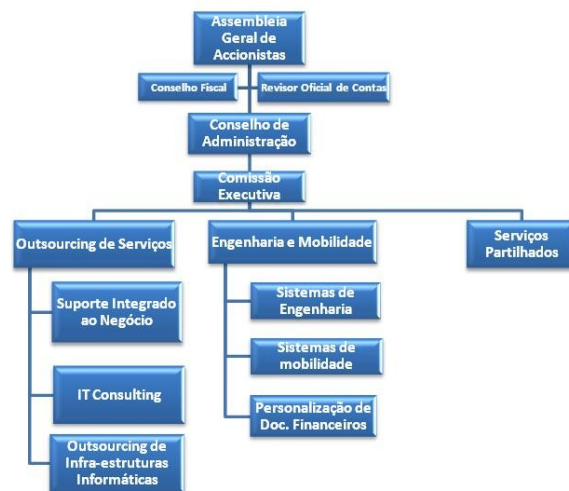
Assembleia Geral de Accionistas

Conselho Fiscal

Revisor Oficial de Contas

Conselho de Administração

Comissão Executiva

Outsourcing de Serviços

Engenharia e Mobilidade

Serviços Partilhados

Suporte Integrado ao Negócio

IT Consulting

Outsourcing de Infra-estruturas Informáticas

Sistemas de Engenharia

Sistemas de mobilidade

Personalização de Doc. Financeiros